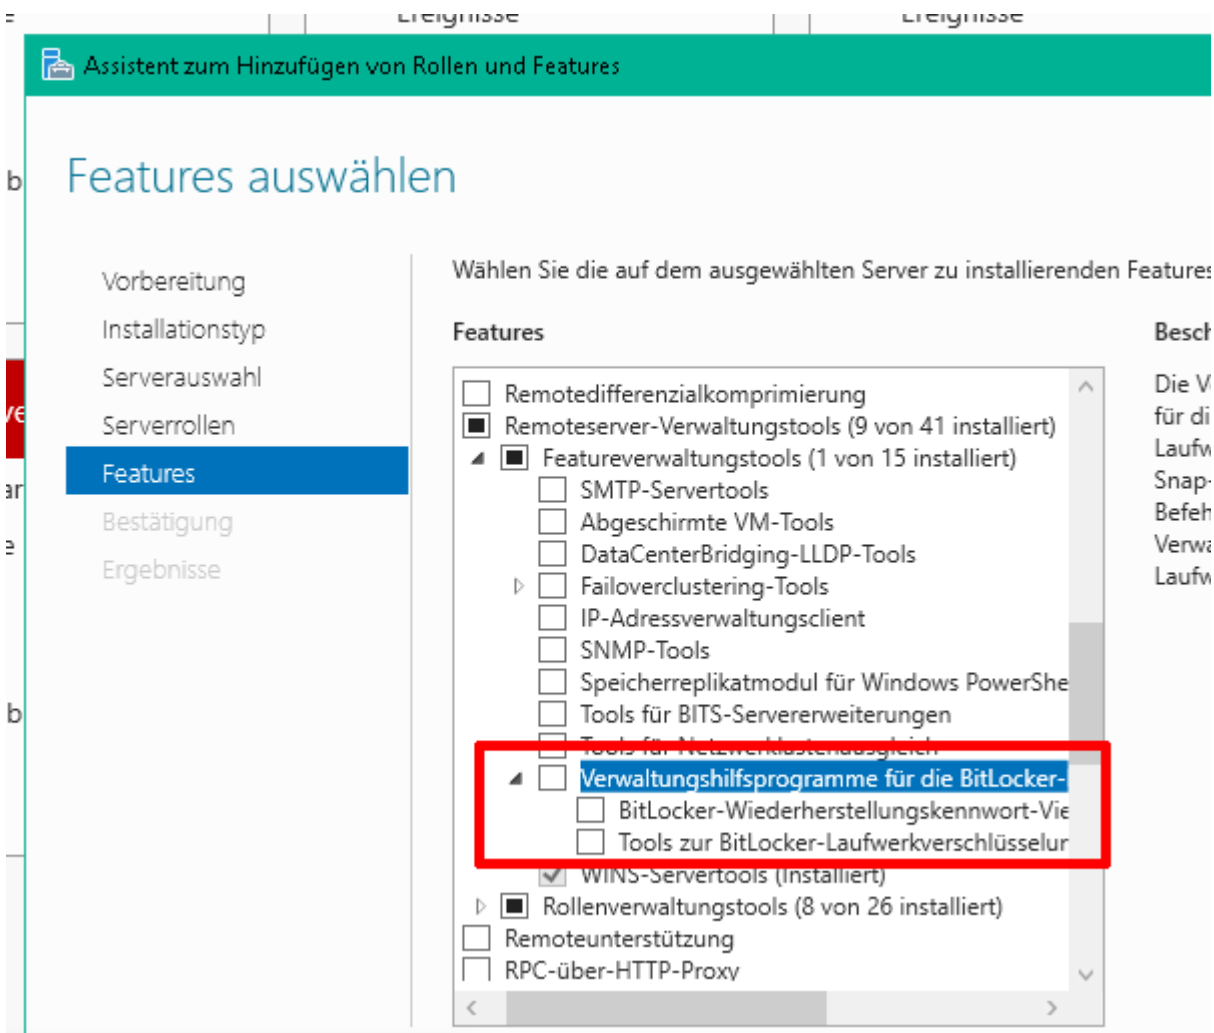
Ereignisse Ereignisse

Assistent zum Hinzufügen von Rollen und Features

Features auswählen

Vorbereitung
Installationstyp
Serverauswahl
Serverrollen
Features
Bestätigung
Ergebnisse

Wählen Sie die auf dem ausgewählten Server zu installierenden Features

Features

Remotedifferenzialkomprimierung
Remoteserver-Verwaltungstools (9 von 41 installiert)
Featureverwaltungstools (1 von 15 installiert)
SMTP-Servertools
Abgeschirmte VM-Tools
DataCenterBridging-LLDP-Tools
Failoverclustering-Tools
IP-Adressverwaltungsclient
SNMP-Tools
Speicherreplikatmodul für Windows PowerShe
Tools für BITS-Servererweiterungen
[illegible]
Verwaltungshilfsprogramme für die BitLocker-
BitLocker-Wiederherstellungskennwort-Vie
Tools zur BitLocker-Laufwerkverschlüsselur
WINS-Servertools (Installiert)
Rollenverwaltungstools (8 von 26 installiert)
Remoteunterstützung
RPC-über-HTTP-Proxy

Besch

Die V
für di
Laufw
Snap-
Befeh
Verwa
Laufw